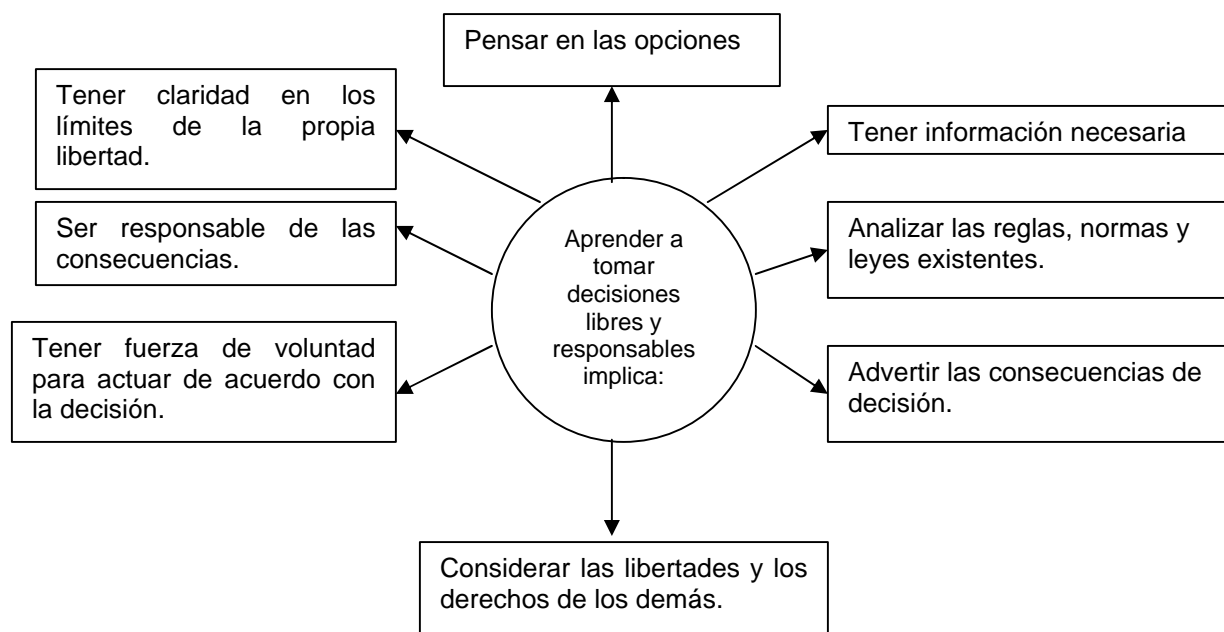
Pensar en las opciones

Tener claridad en los límites de la propia libertad.

Tener información necesaria

Ser responsable de las consecuencias.

Aprender a tomar decisiones libres y responsables implica:

Analizar las reglas, normas y leyes existentes.

Tener fuerza de voluntad para actuar de acuerdo con la decisión.

Advertir las consecuencias de decisión.

Considerar las libertades y los derechos de los demás.